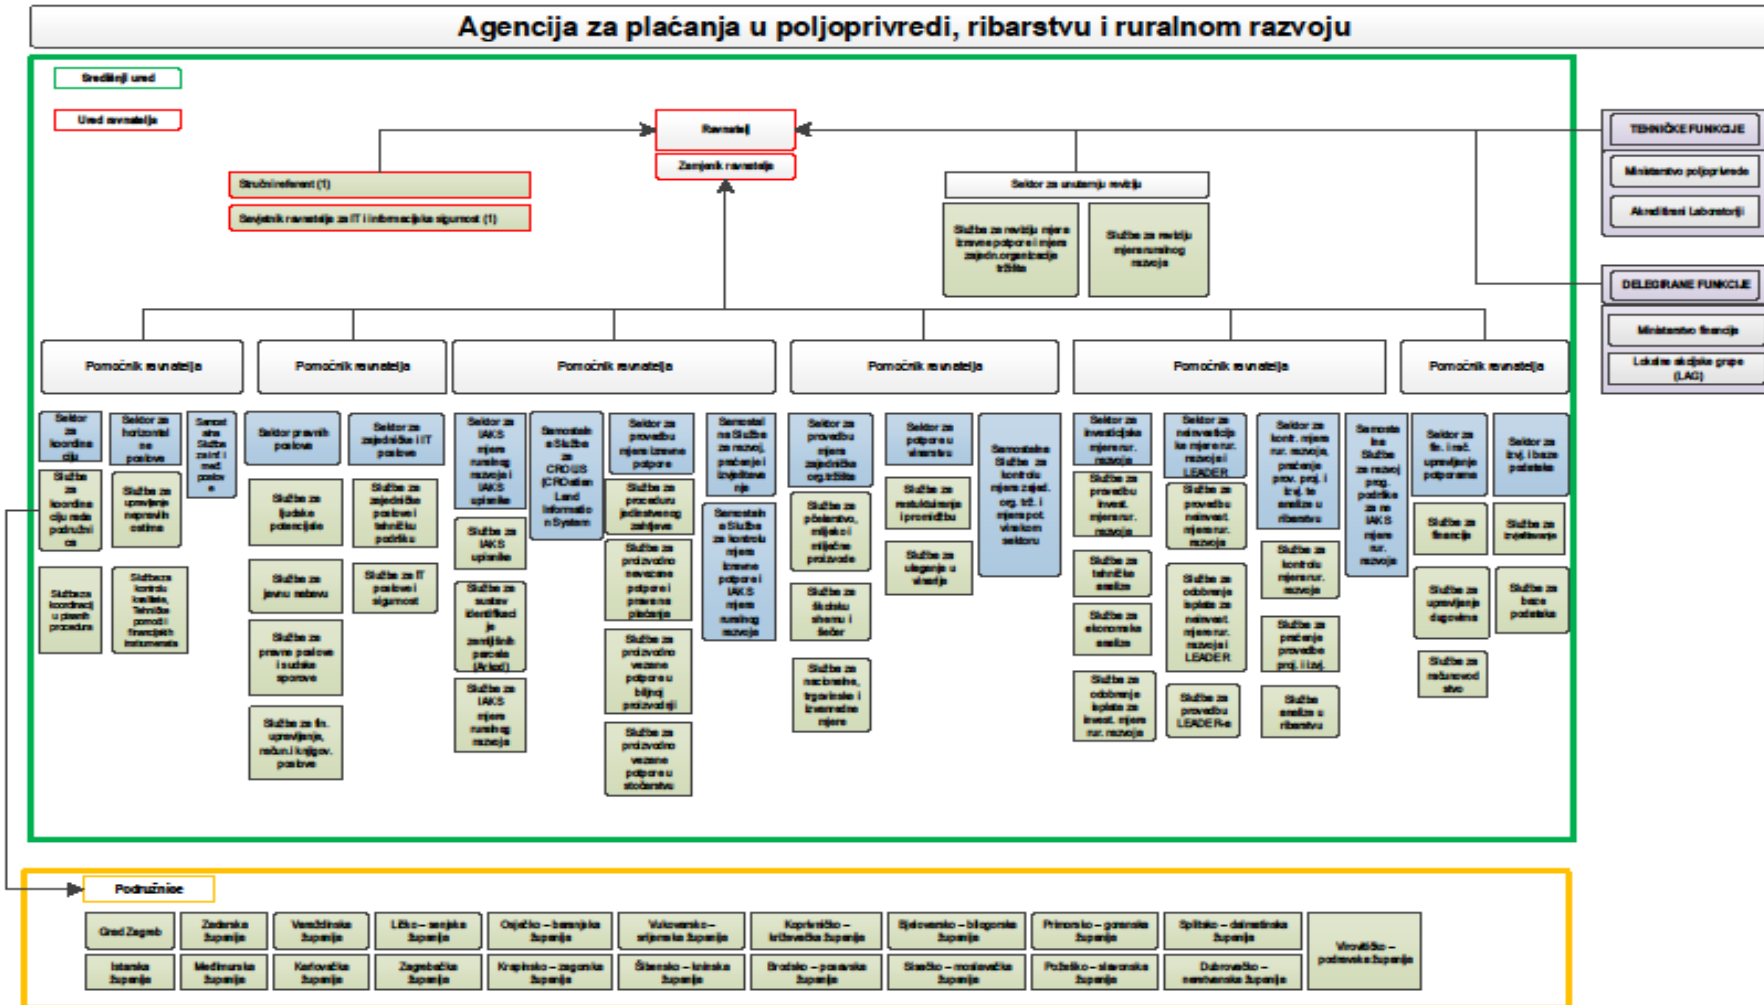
Agencija za plaćanja u poljoprivredi, ribarstvu i ruralnom razvoju

Središnji ured

Ured ravnatelja

Ravnatelj

Zamjenik ravnatelja

Stručni referent (1)

Savjetnik ravnatelja za IT i informacijsku sigurnost (1)

Sektor za unutarnju reviziju

Služba za reviziju mjera izravne potpore i mjera zajedn.organizacije tržišta

Služba za reviziju mjera ruralnog razvoja

TEHNIČKE FUNKCIJE

Ministarstvo poljoprivrede

Akreditirani Laboratoriji

DELEGIRANE FUNKCIJE

Ministarstvo financija

Lokalne akcijske grupe (LAG)

Pomoćnik ravnatelja

Pomoćnik ravnatelja

Pomoćnik ravnatelja

Pomoćnik ravnatelja

Pomoćnik ravnatelja

Pomoćnik ravnatelja

Sektor za koordinaciju

Sektor za horizontalne poslove

Samostalna Služba za int i med poslove

Služba za koordinaciju rada područnica

Služba za upravljanje nepravilnostima

Služba za koordinaciju i plan procedura

Služba za kontrolu korištenja Tehničke pomoći i financijskih instrumenata

Sektor pravnih poslova

Služba za ljudske potencijale

Služba za javnu nabavu

Služba za pravne poslove i sudske sporove

Služba za fin. upravljanje, račun.i knjigov. poslove

Sektor za zajedničke i IT poslove

Služba za zajedničke poslove i tehničku podršku

Služba za IT poslove i sigurnost

Sektor za IAKS mjere ruralnog razvoja i IAKS uplatnike

Služba za IAKS uplatnike

Služba za sustav identifikacije zemljišnih parcela (Arkod)

Služba za IAKS mjere ruralnog razvoja

Samostalna Služba za CROLIS (CROatian Land Information System)

Sektor za provedbu mjera izravne potpore

Služba za proceduru jedinstvenog zahtjeva

Služba za proizvodno nevezane potpore i prisavne plaćanja

Služba za proizvodno vezane potpore u biljnoj proizvodnji

Služba za proizvodno vezane potpore u stočarstvu

Samostalna Služba za razvoj, praćenje i izvješćivanje

Samostalna Služba za kontrolu mjera izravne potpore i IAKS mjera ruralnog razvoja

Sektor za provedbu mjera zajedničke org.tržišta

Služba za pčelarstvo, mlijeko i mliječne proizvode

Služba za školsku shemu i šećer

Služba za nacionalne, trgovinske i izvanredne mjere

Sektor za potporu u vinarstvu

Služba za restrukturiranje i promidžbu

Služba za ulaganje u vinarstvo

Samostalna Služba za kontrolu mjera zajed. org. trž. i mjera pot. vinskom sektoru

Sektor za investicijske mjere ruralnog razvoja

Služba za provedbu invest. mjera rur. razvoja

Služba za tehničke analize

Služba za ekonomske analize

Služba za odobrenje isplata za invest. mjere rur. razvoja

Sektor za neinvesticijske mjere rur. razvoja i LEADER

Služba za provedbu neinvest. mjera rur. razvoja

Služba za odobrenje isplata za neinvest. mjera rur. razvoja i LEADER

Služba za provedbu LEADER-a

Sektor za kont. mjera rur. razvoja, praćenje prov. proj. i izvj. te analize u ribarstvu

Služba za kontrolu mjera rur. razvoja

Služba za praćenje provedbe proj. i izvj.

Služba analiza u ribarstvu

Samostalna Služba za razvoj prog. podrške za ne IAKS mjere rur. razvoja

Sektor za fin. i rač. upravljanje potporama

Služba za financije

Služba za upravljanje dugovima

Služba za računovodstvo

Sektor za izvj. i baze podataka

Služba za izvješćivanje

Služba za baze podataka

Podružnice

Grad Zagreb | Zadarska županija | Varaždinska županija | Ličko – senjska županija | Osječko – baranjska županija | Vukovarsko – srijemska županija | Koprivničko – križevačka županija | Bjelovarsko – bilogorska županija | Primorsko – goranska županija | Splitsko – dalmatinska županija | Virovitičko – podravska županija

Istarska županija | Međimurska županija | Karlovačka županija | Zagrebačka županija | Krapinsko – zagorska županija | Šibensko – kninska županija | Brodsko – posavska županija | Sisačko – moslavačka županija | Požeško – slavonska županija | Dubrovačko – neretvanska županija